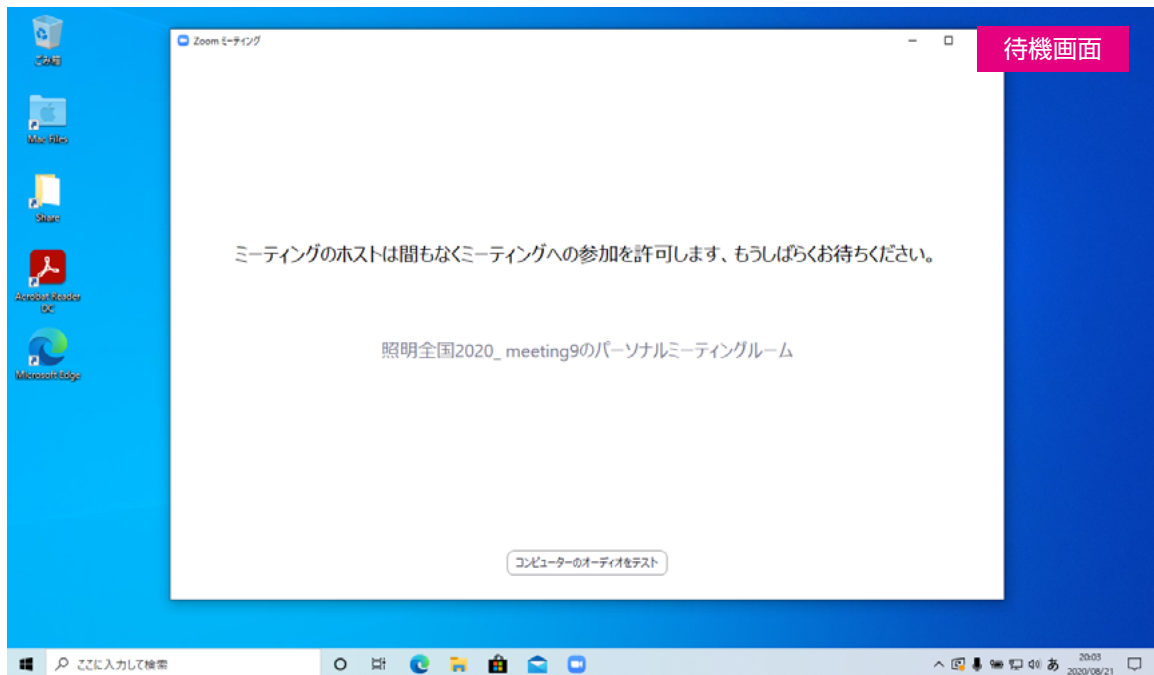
ごみ箱

Mac Files

Share

Acrobat Reader DC

Microsoft Edge

Zoom ミーティング

待機画面

ミーティングのホストは間もなくミーティングへの参加を許可します、もうしばらくお待ちください。

照明全国2020_ meeting9のパーソナルミーティングルーム

コンピューターのオーディオをテスト

ここに入力して検索

あ 20:03 2020/08/21